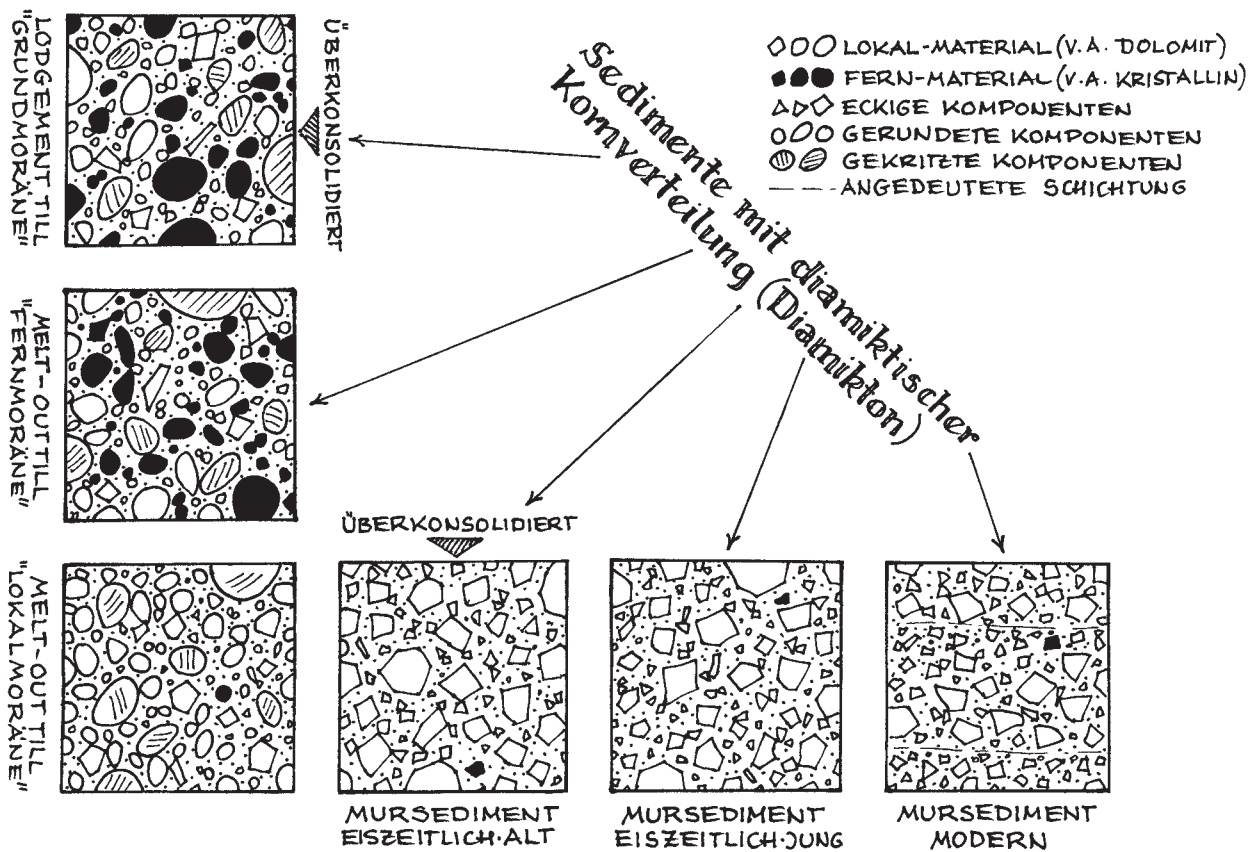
Sedimente mit diamiktischer Kornverteilung (Diamikton)

LOKAL-MATERIAL (V.A. DOLOMIT)
FERN-MATERIAL (V.A. KRISTALLIN)
ECKIGE KOMPONENTEN
GERUNDETE KOMPONENTEN
GEKRITZTE KOMPONENTEN
ANGEDEUTETE SCHICHTUNG

LODGEMENT TILL "GRUNDMORÄNE"
ÜBERKONSOLIDIERT

MELT-OUT TILL "FERNMORÄNE"

MELT-OUT TILL "LOKALMORÄNE"

ÜBERKONSOLIDIERT
MURSEDIMENT EISZEITLICH·ALT

MURSEDIMENT EISZEITLICH·JUNG

MURSEDIMENT MODERN